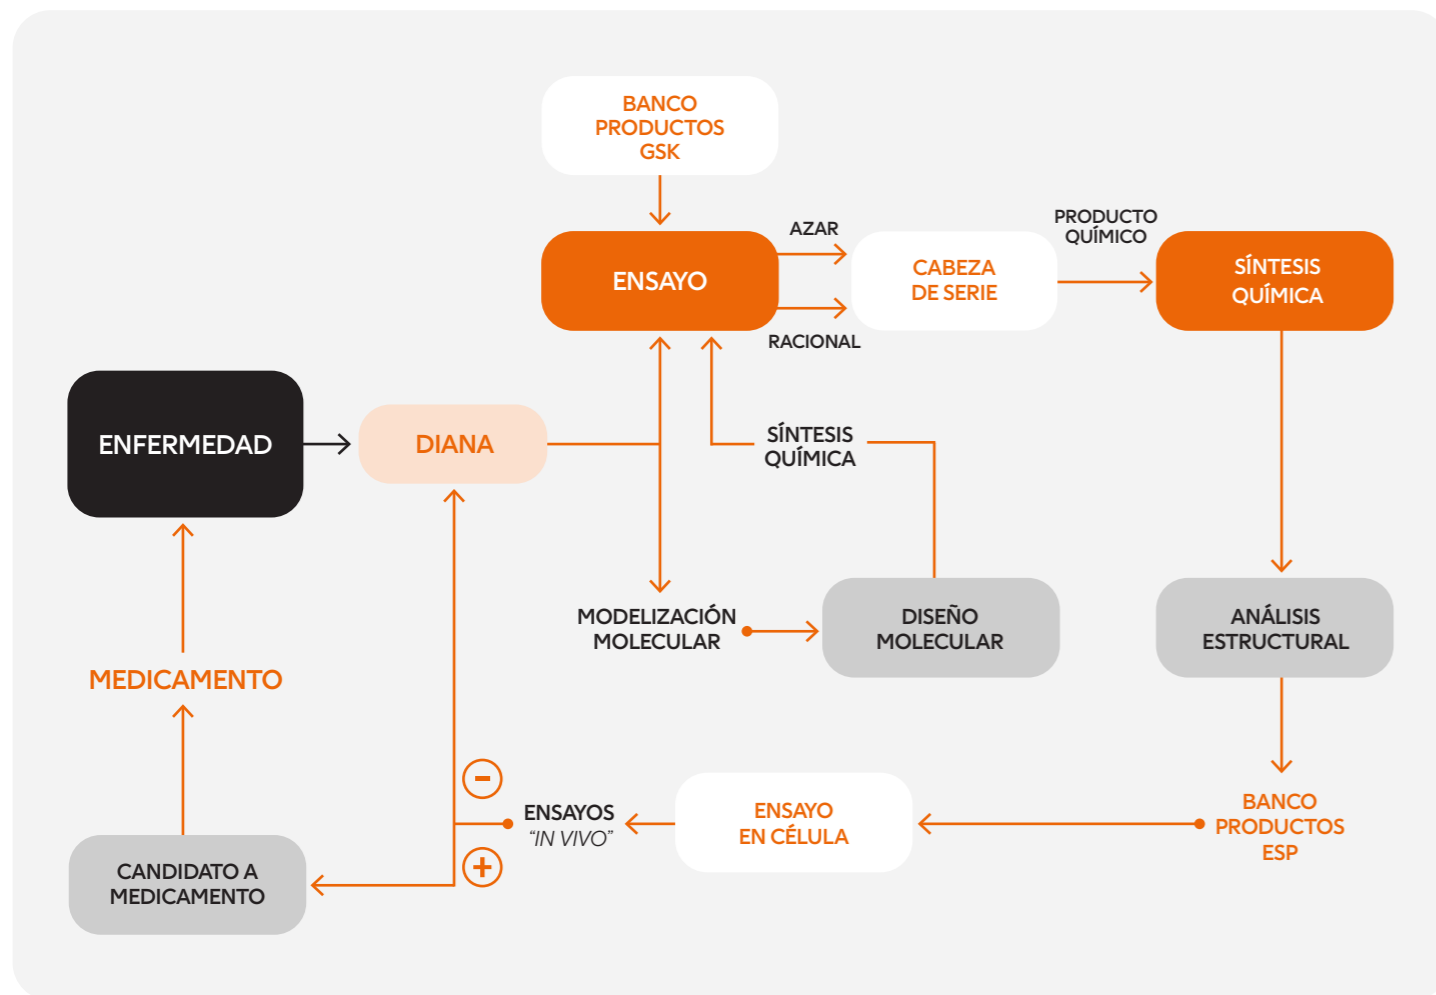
BANCO PRODUCTOS GSK

ENSAYO

AZAR

RACIONAL

CABEZA DE SERIE

PRODUCTO QUÍMICO

SÍNTESIS QUÍMICA

ENFERMEDAD

DIANA

SÍNTESIS QUÍMICA

MODELIZACIÓN MOLECULAR

DISEÑO MOLECULAR

ANÁLISIS ESTRUCTURAL

MEDICAMENTO

BANCO PRODUCTOS ESP

ENSAYO EN CÉLULA

ENSAYOS "IN VIVO"

−

+

CANDIDATO A MEDICAMENTO